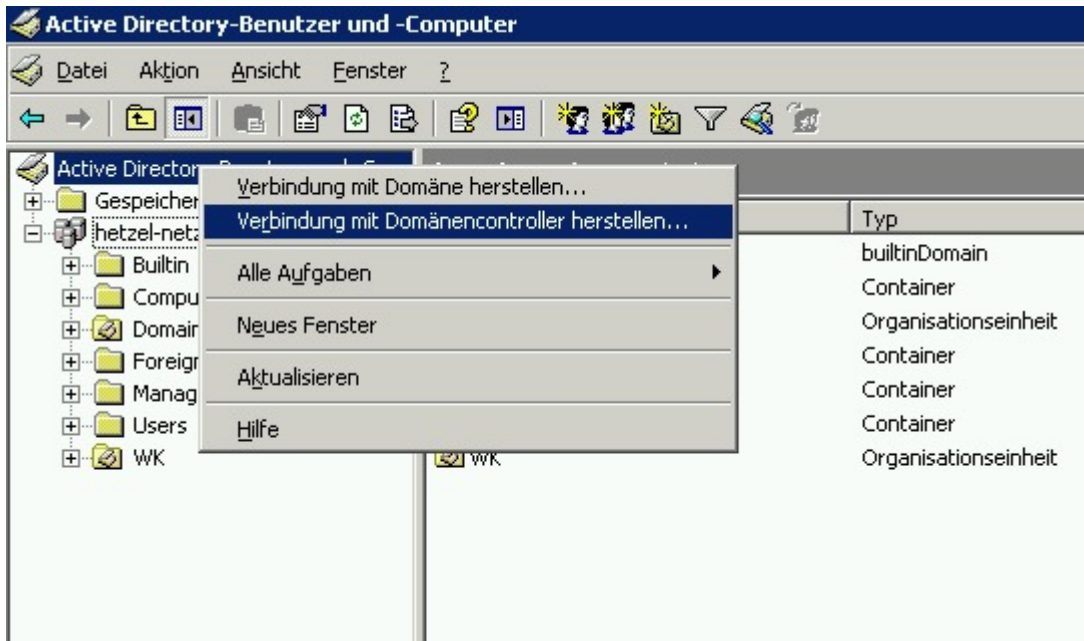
Active Directory-Benutzer und -Computer

Datei Aktion Ansicht Fenster ?

Active Director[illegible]
Gespeicher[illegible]
hetzel-netz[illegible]
Builtin
Compu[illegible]
Domair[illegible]
Foreigr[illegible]
Manag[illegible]
Users
WK

Verbindung mit Domäne herstellen...
Verbindung mit Domänencontroller herstellen...
Alle Aufgaben
Neues Fenster
Aktualisieren
Hilfe

| | Typ |
|---|---|
| | builtinDomain |
| | Container |
| | Organisationseinheit |
| | Container |
| | Container |
| | Container |
| WK | Organisationseinheit |